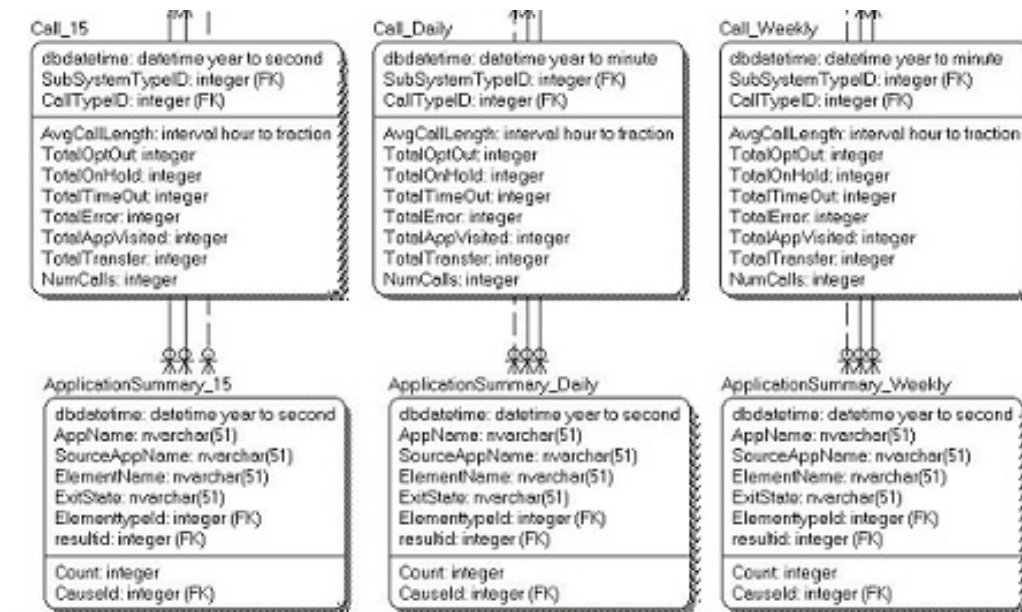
Call_15

dbdatetime: datetime year to second
SubSystemTypeID: integer (FK)
CallTypeID: integer (FK)

AvgCallLength: interval hour to fraction
TotalOptOut: integer
TotalOnHold: integer
TotalTimeOut: integer
TotalError: integer
TotalAppVisited: integer
TotalTransfer: integer
NumCalls: integer

Call_Daily

dbdatetime: datetime year to minute
SubSystemTypeID: integer (FK)
CallTypeID: integer (FK)

AvgCallLength: interval hour to fraction
TotalOptOut: integer
TotalOnHold: integer
TotalTimeOut: integer
TotalError: integer
TotalAppVisited: integer
TotalTransfer: integer
NumCalls: integer

Call_Weekly

dbdatetime: datetime year to minute
SubSystemTypeID: integer (FK)
CallTypeID: integer (FK)

AvgCallLength: interval hour to fraction
TotalOptOut: integer
TotalOnHold: integer
TotalTimeOut: integer
TotalError: integer
TotalAppVisited: integer
TotalTransfer: integer
NumCalls: integer

ApplicationSummary_15

dbdatetime: datetime year to second
AppName: nvarchar(51)
SourceAppName: nvarchar(51)
ElementName: nvarchar(51)
ExitState: nvarchar(51)
Elementtypeld: integer (FK)
resultid: integer (FK)

Count: integer
Causeld: integer (FK)

ApplicationSummary_Daily

dbdatetime: datetime year to second
AppName: nvarchar(51)
SourceAppName: nvarchar(51)
ElementName: nvarchar(51)
ExitState: nvarchar(51)
Elementtypeld: integer (FK)
resultid: integer (FK)

Count: integer
Causeld: integer (FK)

ApplicationSummary_Weekly

dbdatetime: datetime year to second
AppName: nvarchar(51)
SourceAppName: nvarchar(51)
ElementName: nvarchar(51)
ExitState: nvarchar(51)
Elementtypeld: integer (FK)
resultid: integer (FK)

Count: integer
Causeld: integer (FK)